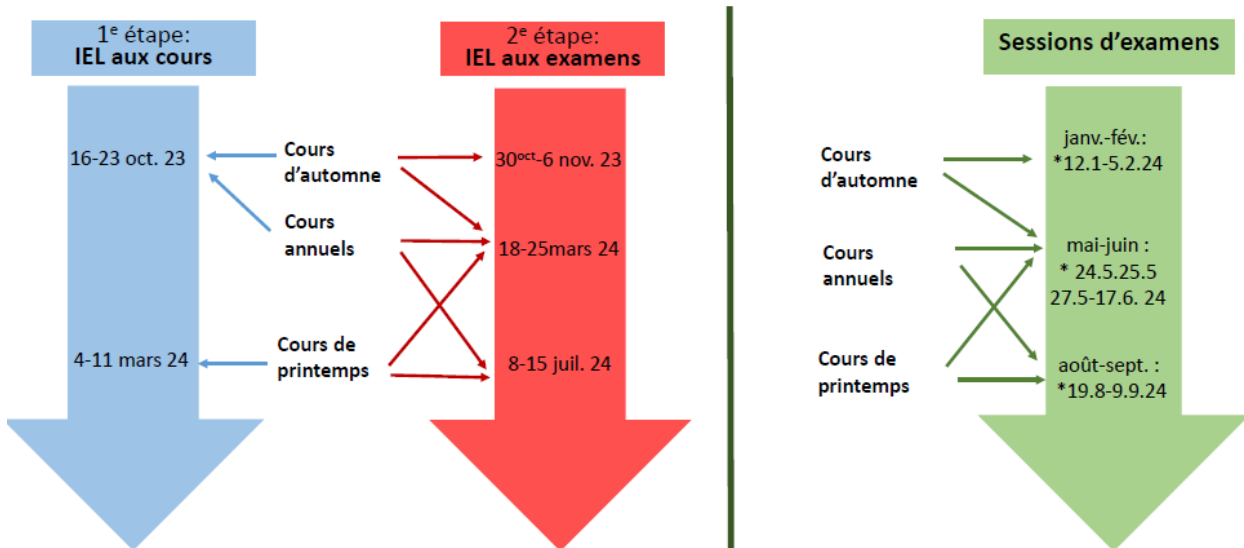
$1^{e}$ étape:
IEL aux cours

$2^{e}$ étape:
IEL aux examens

16-23 oct. 23

Cours d'automne

$30^{oct}$-6 nov. 23

Cours annuels

18-25mars 24

4-11 mars 24

Cours de printemps

8-15 juil. 24

Sessions d'examens

Cours d'automne

janv.-fév.:
*12.1-5.2.24

Cours annuels

mai-juin :
* 24.5.25.5
27.5-17.6. 24

Cours de printemps

août-sept. :
*19.8-9.9.24